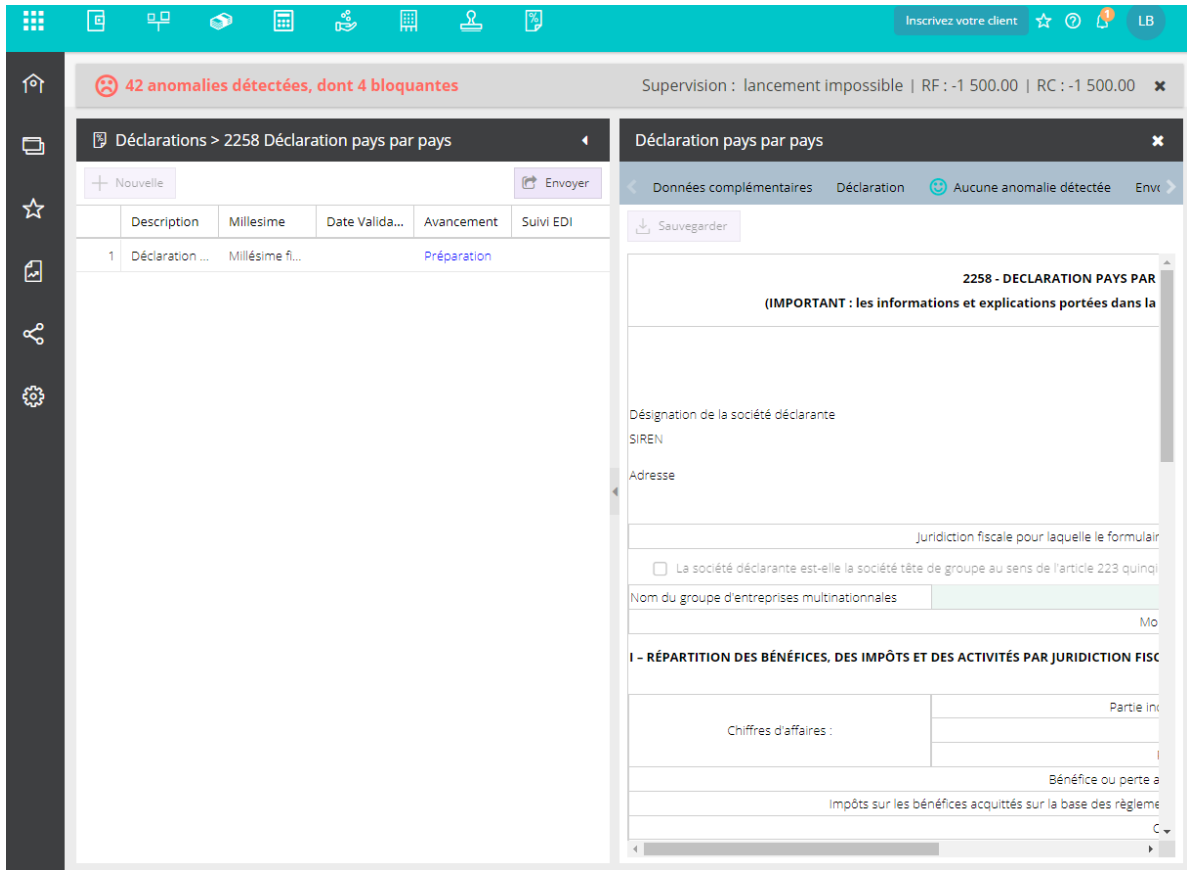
Inscrivez votre client

LB

42 anomalies détectées, dont 4 bloquantes

Supervision : lancement impossible | RF : -1 500.00 | RC : -1 500.00

Déclarations > 2258 Déclaration pays par pays

Nouvelle

Envoyer

| | Description | Millesime | Date Valida... | Avancement | Suivi EDI |
|---|---|---|---|---|---|
| 1 | Déclaration ... | Millésime fi... | | Préparation | |

Déclaration pays par pays

Données complémentaires   Déclaration   Aucune anomalie détectée   Envo

Sauvegarder

2258 - DECLARATION PAYS PAR

(IMPORTANT : les informations et explications portées dans la

Désignation de la société déclarante

SIREN

Adresse

Juridiction fiscale pour laquelle le formulair

La société déclarante est-elle la société tête de groupe au sens de l'article 223 quinqu

Nom du groupe d'entreprises multinationales

Mo

I – RÉPARTITION DES BÉNÉFICES, DES IMPÔTS ET DES ACTIVITÉS PAR JURIDICTION FISC

Chiffres d'affaires :

Partie in

Bénéfice ou perte a

Impôts sur les bénéfices acquittés sur la base des règleme

C